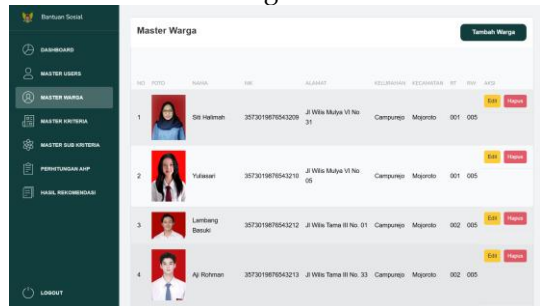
Bantuan Sosial

DASHBOARD
MASTER USERS
MASTER WARGA
MASTER KRITERIA
MASTER SUB KRITERIA
PERHITUNGAN AHP
HASIL REKOMENDASI

LOGOUT

Master Warga

Tambah Warga

| NO | FOTO | NAMA | NIK | ALAMAT | KELURAHAN | KECAMATAN | RT | RW | AKSI |
|---|---|---|---|---|---|---|---|---|---|
| 1 | | Siti Halimah | 3573019876543209 | Jl Wilis Mulya VI No 31 | Campurejo | Mojoroto | 001 | 005 | Edit Hapus |
| 2 | | Yuliasari | 3573019876543210 | Jl Wilis Mulya VI No 05 | Campurejo | Mojoroto | 001 | 005 | Edit Hapus |
| 3 | | Lambang Basuki | 3573019876543212 | Jl Wilis Tama III No. 01 | Campurejo | Mojoroto | 002 | 005 | Edit Hapus |
| 4 | | Aji Rohman | 3573019876543213 | Jl Wilis Tama III No. 33 | Campurejo | Mojoroto | 002 | 005 | Edit Hapus |